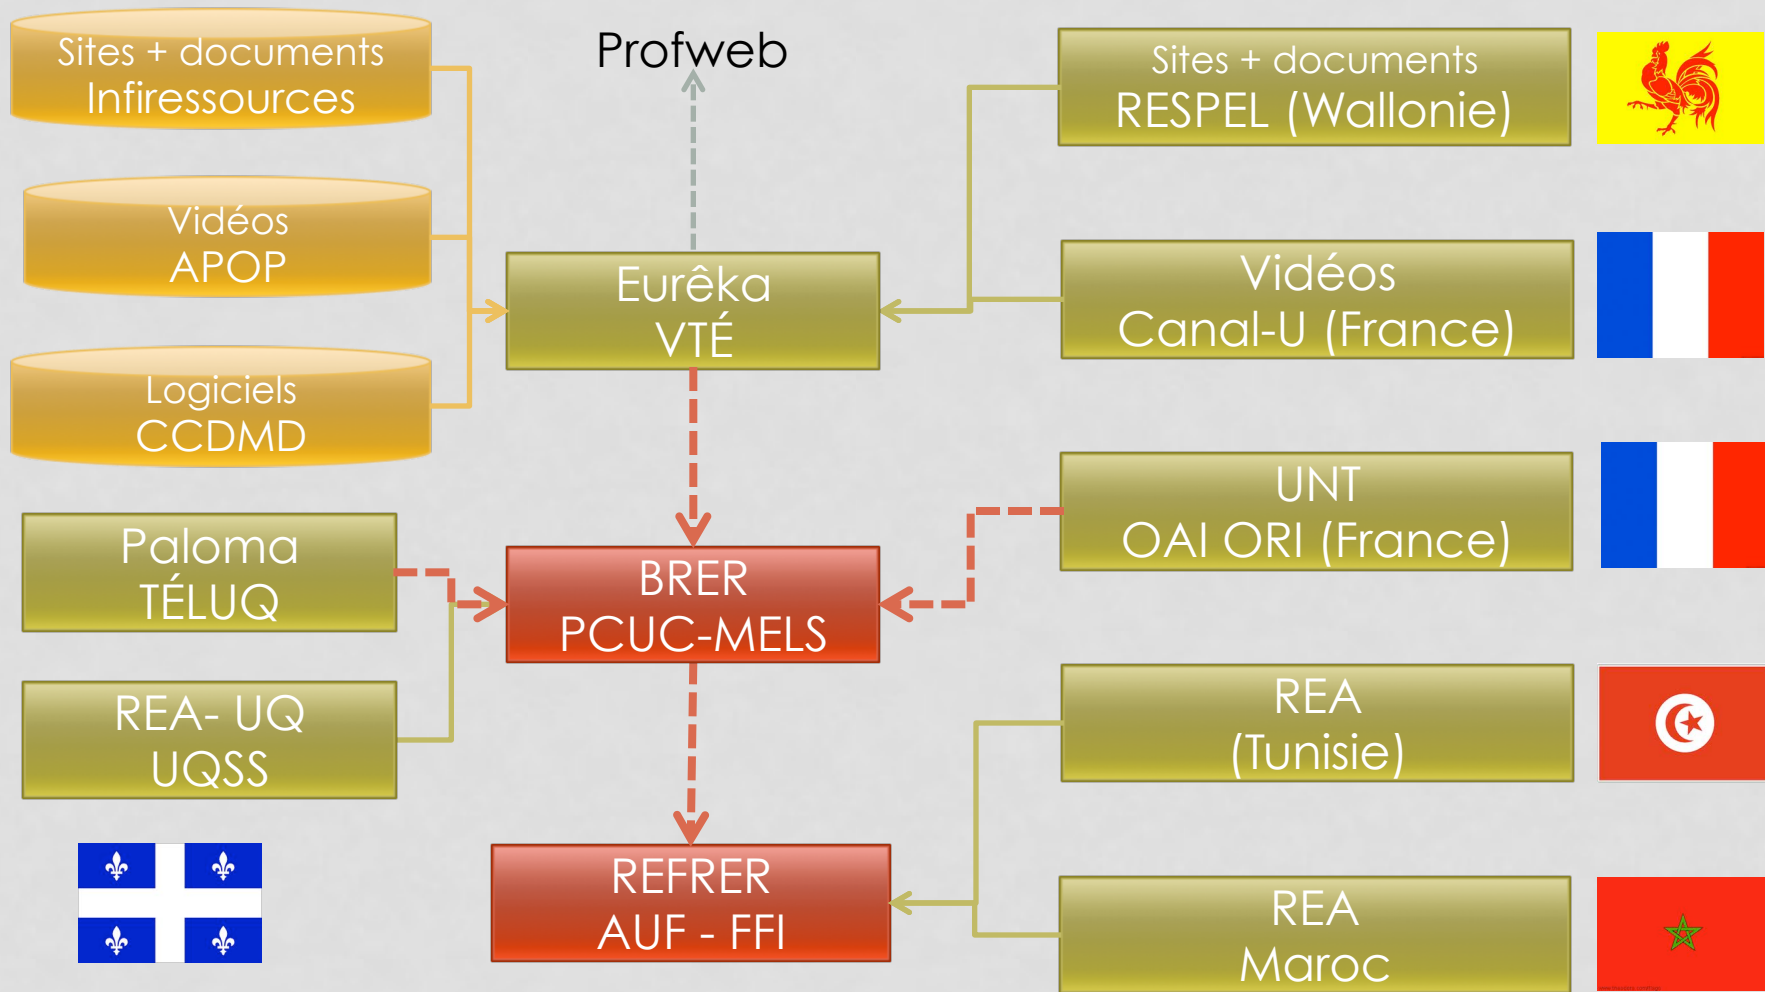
Sites + documents
Infiressources

Vidéos
APOP

Logiciels
CCDMD

Profweb

Eurêka
VTÉ

Sites + documents
RESPEL (Wallonie)

Vidéos
Canal-U (France)

UNT
OAI ORI (France)

Paloma
TÉLUQ

BRER
PCUC-MELS

REA- UQ
UQSS

REA
(Tunisie)

REFRER
AUF - FFI

REA
Maroc